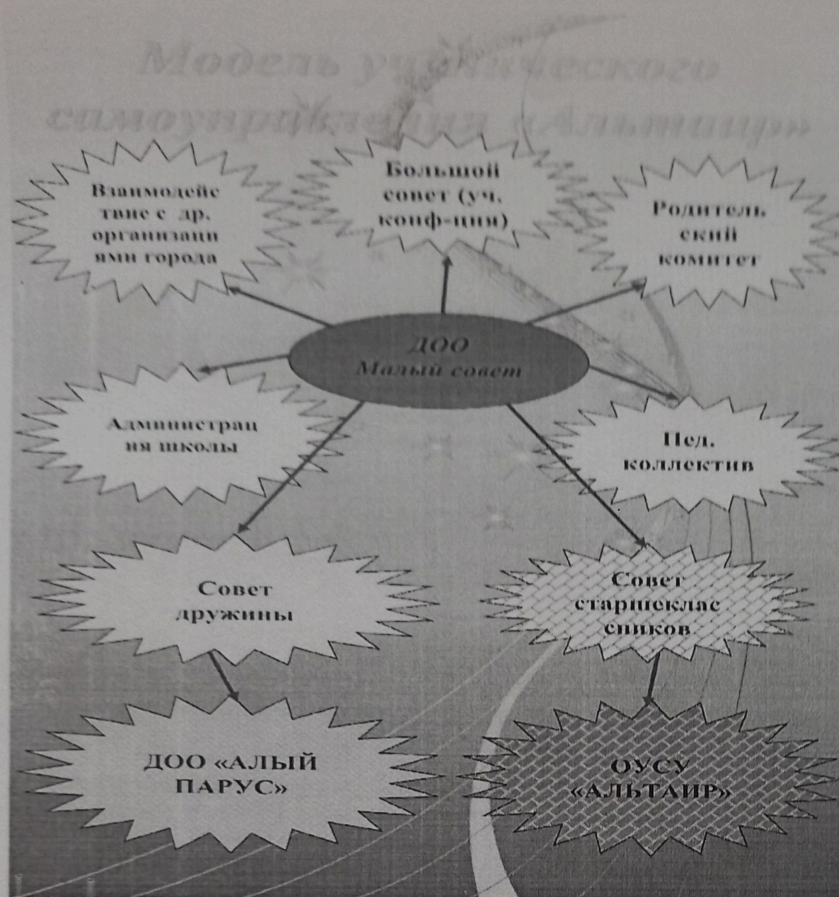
Модель уче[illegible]еского самоупр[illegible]ления «Альтаир»

Взаимодействие с др. организациями города

Большой совет (уч. конф-ция)

Родительский комитет

ДОО Малый совет

Администрация школы

Пед. коллектив

Совет дружины

Совет старшеклассников

ДОО «АЛЫЙ ПАРУС»

ОУСУ «АЛЬТАИР»